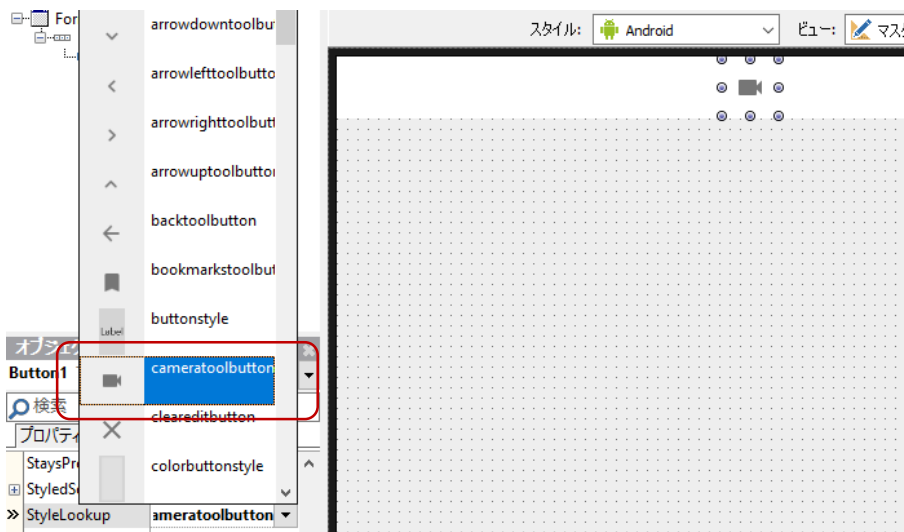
For

arrowdowntoolbu
arrowlefttoolbutto
arrowrighttoolbutt
arrowuptoolbutto
backtoolbutton
bookmarkstoolbut
Label
buttonstyle
cameratoolbutton
cleareditbutton
colorbuttonstyle

オブジェ
Button1
検索
プロパティ
StaysPr
StyledS
StyleLookup
cameratoolbutton

スタイル: Android
ビュー: マス